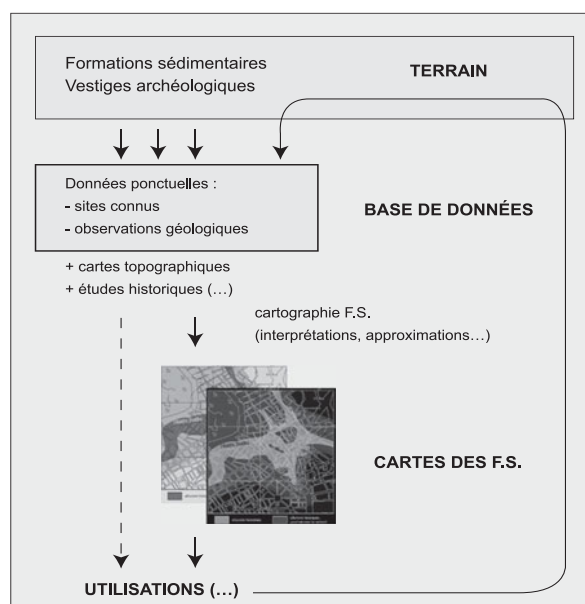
Formations sédimentaires
Vestiges archéologiques

TERRAIN

Données ponctuelles :
- sites connus
- observations géologiques

BASE DE DONNÉES

+ cartes topographiques
+ études historiques (...)

cartographie F.S.
(interprétations, approximations...)

CARTES DES F.S.

UTILISATIONS (...)